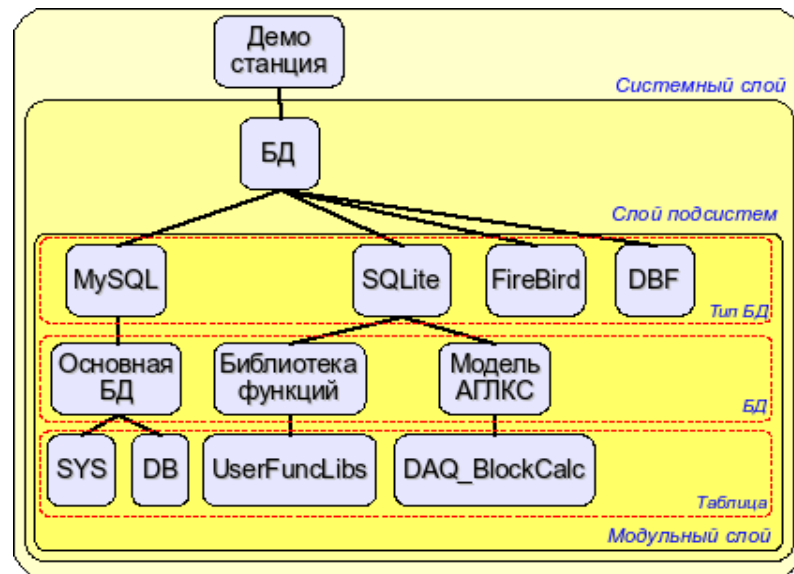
Демо станция

Системный слой

БД

Слой подсистем

MySQL

SQLite

FireBird

DBF

Тип БД

Основная БД

Библиотека функций

Модель АГЛКС

БД

SYS

DB

UserFuncLibs

DAQ_BlockCalc

Таблица

Модульный слой